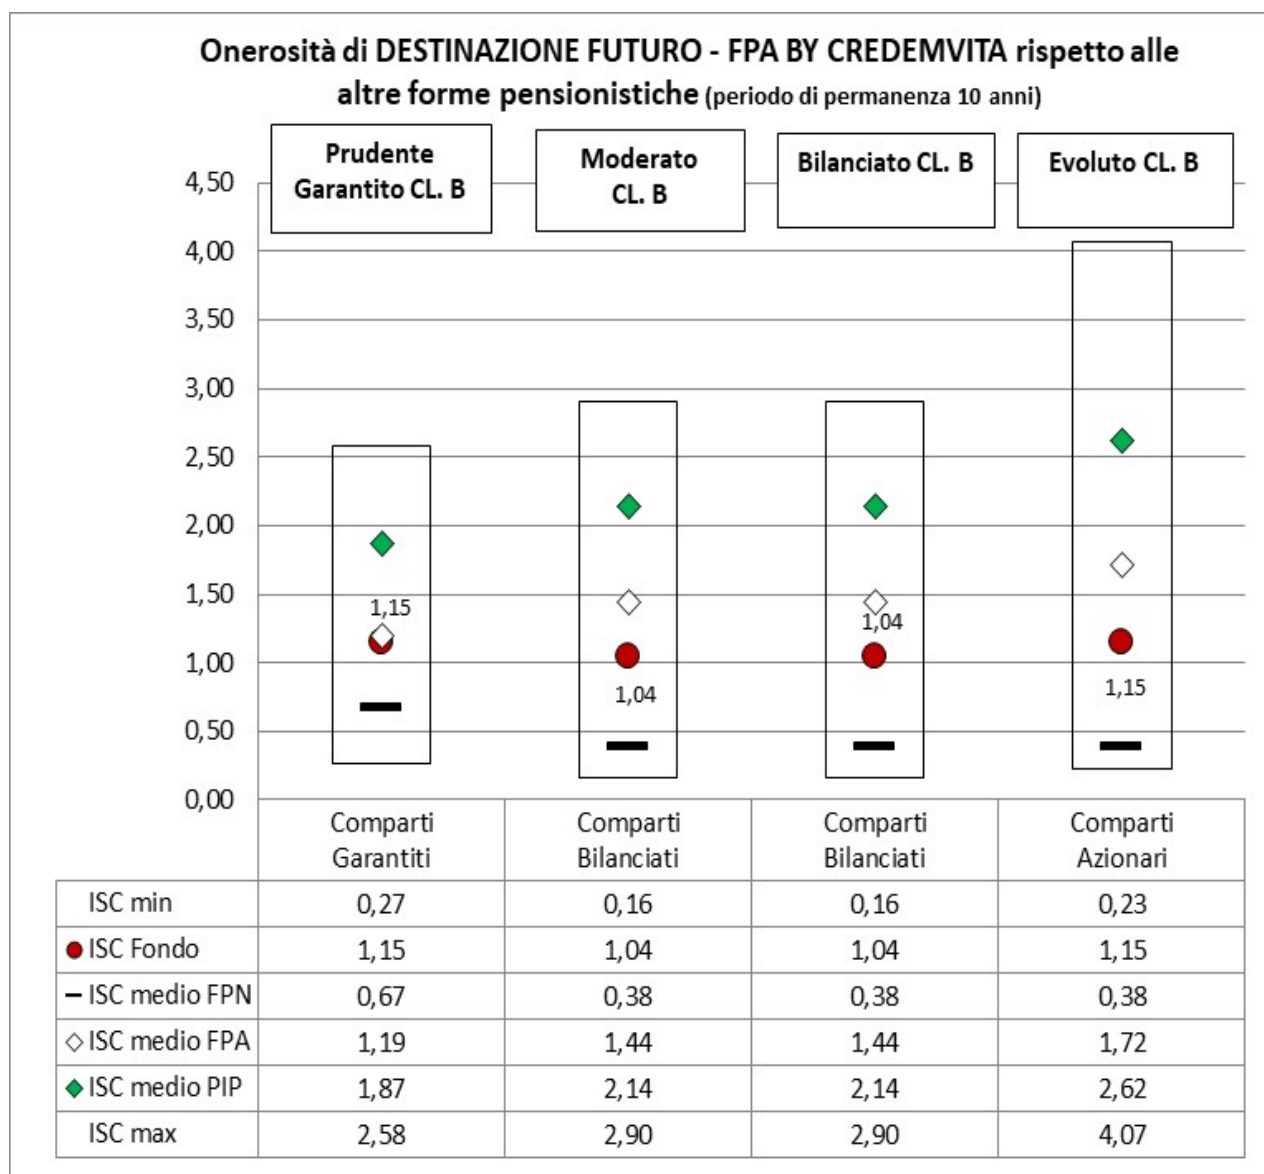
Onerosità di DESTINAZIONE FUTURO - FPA BY CREDEMVITA rispetto alle altre forme pensionistiche (periodo di permanenza 10 anni)

Prudente Garantito CL. B

Moderato CL. B

Bilanciato CL. B

Evoluto CL. B

4,50
4,00
3,50
3,00
2,50
2,00
1,50
1,00
0,50
0,00

1,15
1,04
1,04
1,15

| | Comparti Garantiti | Comparti Bilanciati | Comparti Bilanciati | Comparti Azionari |
|---|---|---|---|---|
| ISC min | 0,27 | 0,16 | 0,16 | 0,23 |
| ● ISC Fondo | 1,15 | 1,04 | 1,04 | 1,15 |
| – ISC medio FPN | 0,67 | 0,38 | 0,38 | 0,38 |
| ◇ ISC medio FPA | 1,19 | 1,44 | 1,44 | 1,72 |
| ◆ ISC medio PIP | 1,87 | 2,14 | 2,14 | 2,62 |
| ISC max | 2,58 | 2,90 | 2,90 | 4,07 |